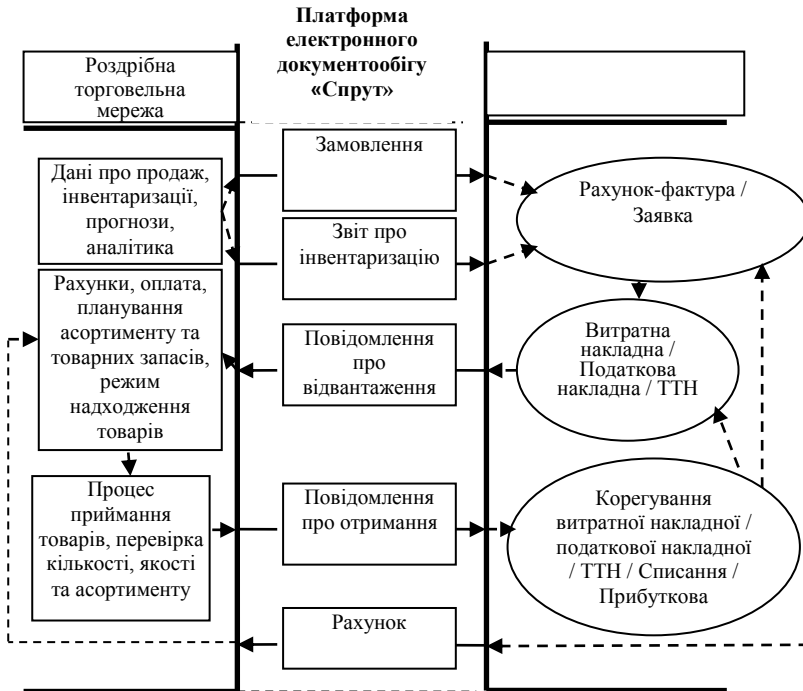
Платформа електронного документообігу «Спрут»

Роздрібна торговельна мережа

Дані про продаж, інвентаризації, прогнози, аналітика

Рахунки, оплата, планування асортименту та товарних запасів, режим надходження товарів

Процес приймання товарів, перевірка кількості, якості та асортименту

Замовлення

Звіт про інвентаризацію

Повідомлення про відвантаження

Повідомлення про отримання

Рахунок

Рахунок-фактура / Заявка

Витратна накладна / Податкова накладна / ТТН

Корегування витратної накладної / податкової накладної / ТТН / Списання / Прибуткова